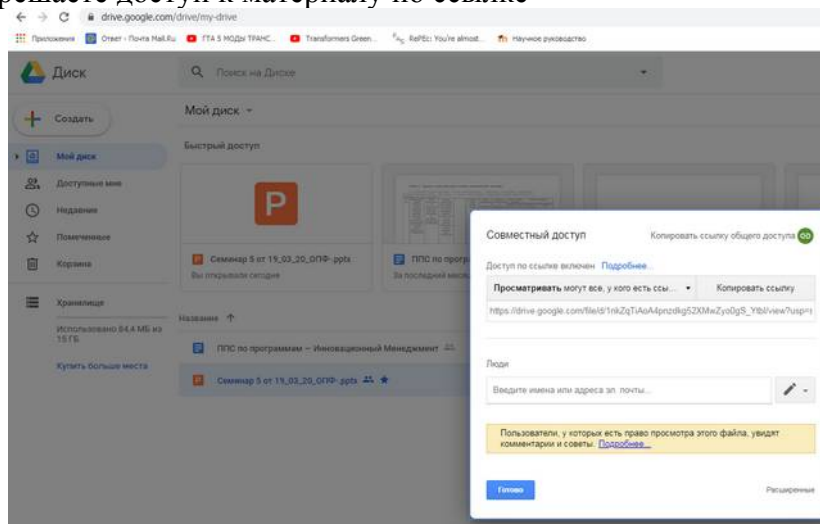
drive.google.com/drive/my-drive

Приложения | Ответ - Почта Mail.Ru | GTA 5 МОДЫ ТРАНС... | Transformers Green... | RePEc: You're almost... | Научное руководство

Диск

Поиск на Диске

Создать

Мой диск

Доступные мне

Недавние

Помеченные

Корзина

Хранилище

Использовано 84,4 МБ из 15 ГБ

Купить больше места

Мой диск

Быстрый доступ

P

Семинар 5 от 19_03_20_ОПФ.pptx

Вы открывали сегодня

ППС по прогр...

За последний месяц

Название

ППС по программам – Инновационный Менеджмент

Семинар 5 от 19_03_20_ОПФ.pptx

Совместный доступ

Копировать ссылку общего доступа

Доступ по ссылке включен Подробнее...

Просматривать могут все, у кого есть ссы...

Копировать ссылку

https://drive.google.com/file/d/1nkZqTiAoA4pnzdkg52XMwZyo0gS_Yibl/view?usp=

Люди

Введите имена или адреса эл. почты...

Пользователи, у которых есть право просмотра этого файла, увидят комментарии и советы. Подробнее...

Готово

Расширенные